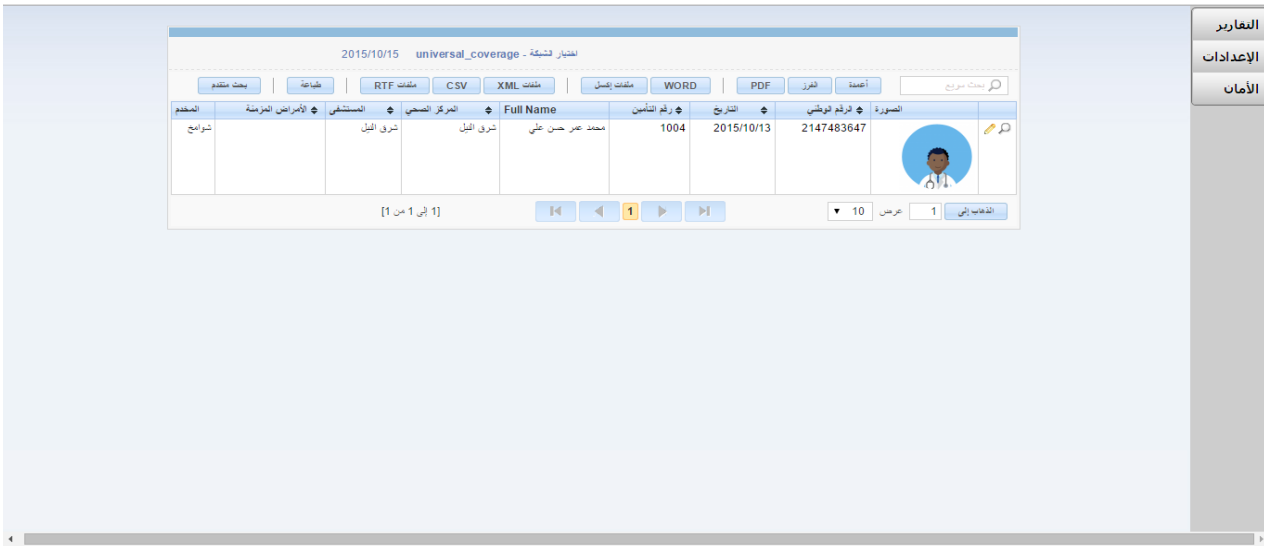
التقارير
الإعدادات
الأمان

اختبار الشبكة - universal_coverage 2015/10/15

بحث سريع
أعمدة
الفرز
PDF
WORD
ملفات إكسل
ملفات XML
CSV
ملفات RTF
طباعة
بحث متقدم

| | الصورة | الرقم الوطني | التاريخ | رقم التأمين | Full Name | المركز الصحي | المستشفى | الأمراض المزمنة | المخدم |
|---|---|---|---|---|---|---|---|---|---|
| | | 2147483647 | 2015/10/13 | 1004 | محمد عمر حسن علي | شرق النيل | شرق النيل | | شوامخ |

الذهاب إلى 1 عرض 10 ▾
1
[1 إلى 1 من 1]